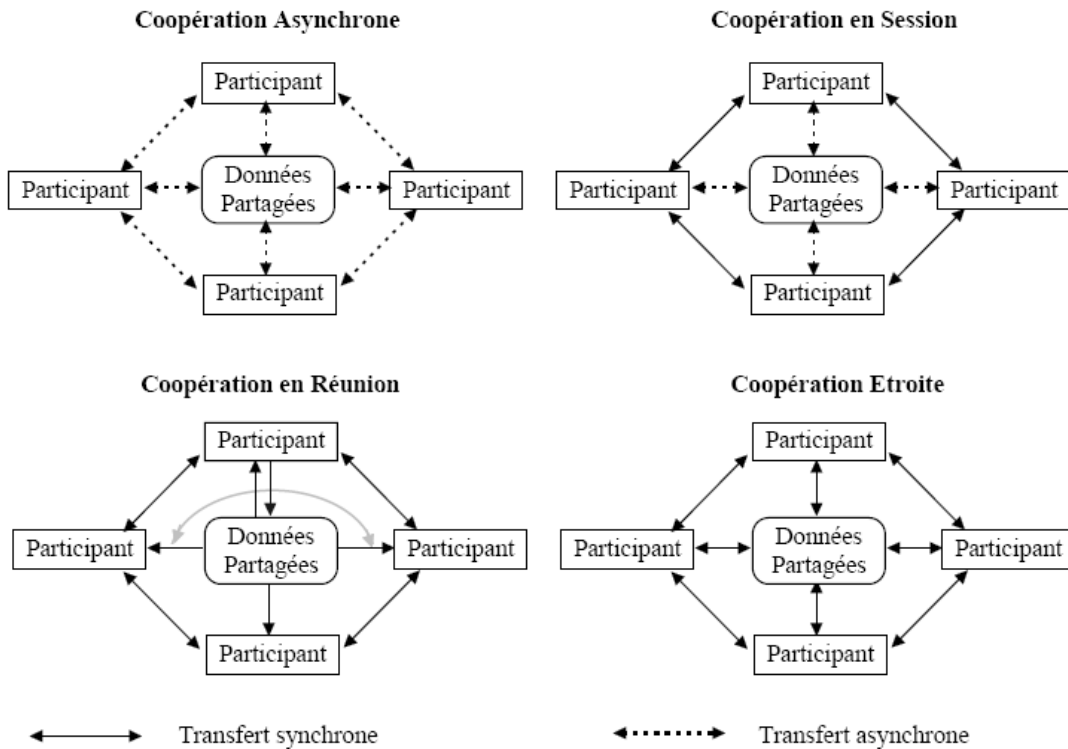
Coopération Asynchrone

Participant

Participant

Données Partagées

Participant

Participant

Coopération en Session

Participant

Participant

Données Partagées

Participant

Participant

Coopération en Réunion

Participant

Participant

Données Partagées

Participant

Participant

Coopération Etroite

Participant

Participant

Données Partagées

Participant

Participant

Transfert synchrone

Transfert asynchrone